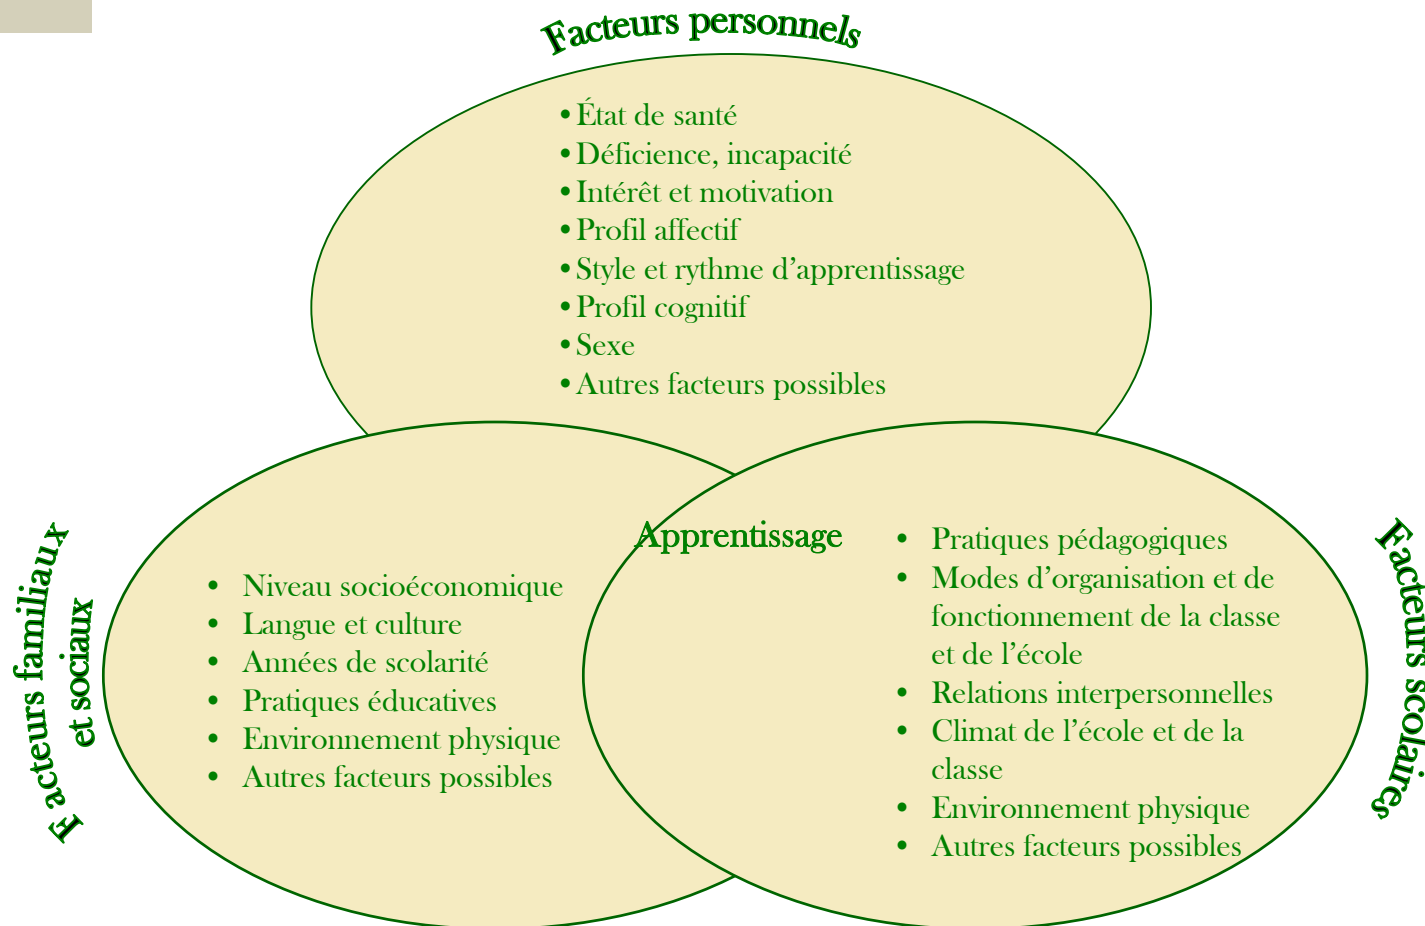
Facteurs personnels

- État de santé
- Déficience, incapacité
- Intérêt et motivation
- Profil affectif
- Style et rythme d'apprentissage
- Profil cognitif
- Sexe
- Autres facteurs possibles

Facteurs familiaux et sociaux

- Niveau socioéconomique
- Langue et culture
- Années de scolarité
- Pratiques éducatives
- Environnement physique
- Autres facteurs possibles

Apprentissage

Facteurs scolaires

- Pratiques pédagogiques
- Modes d'organisation et de fonctionnement de la classe et de l'école
- Relations interpersonnelles
- Climat de l'école et de la classe
- Environnement physique
- Autres facteurs possibles